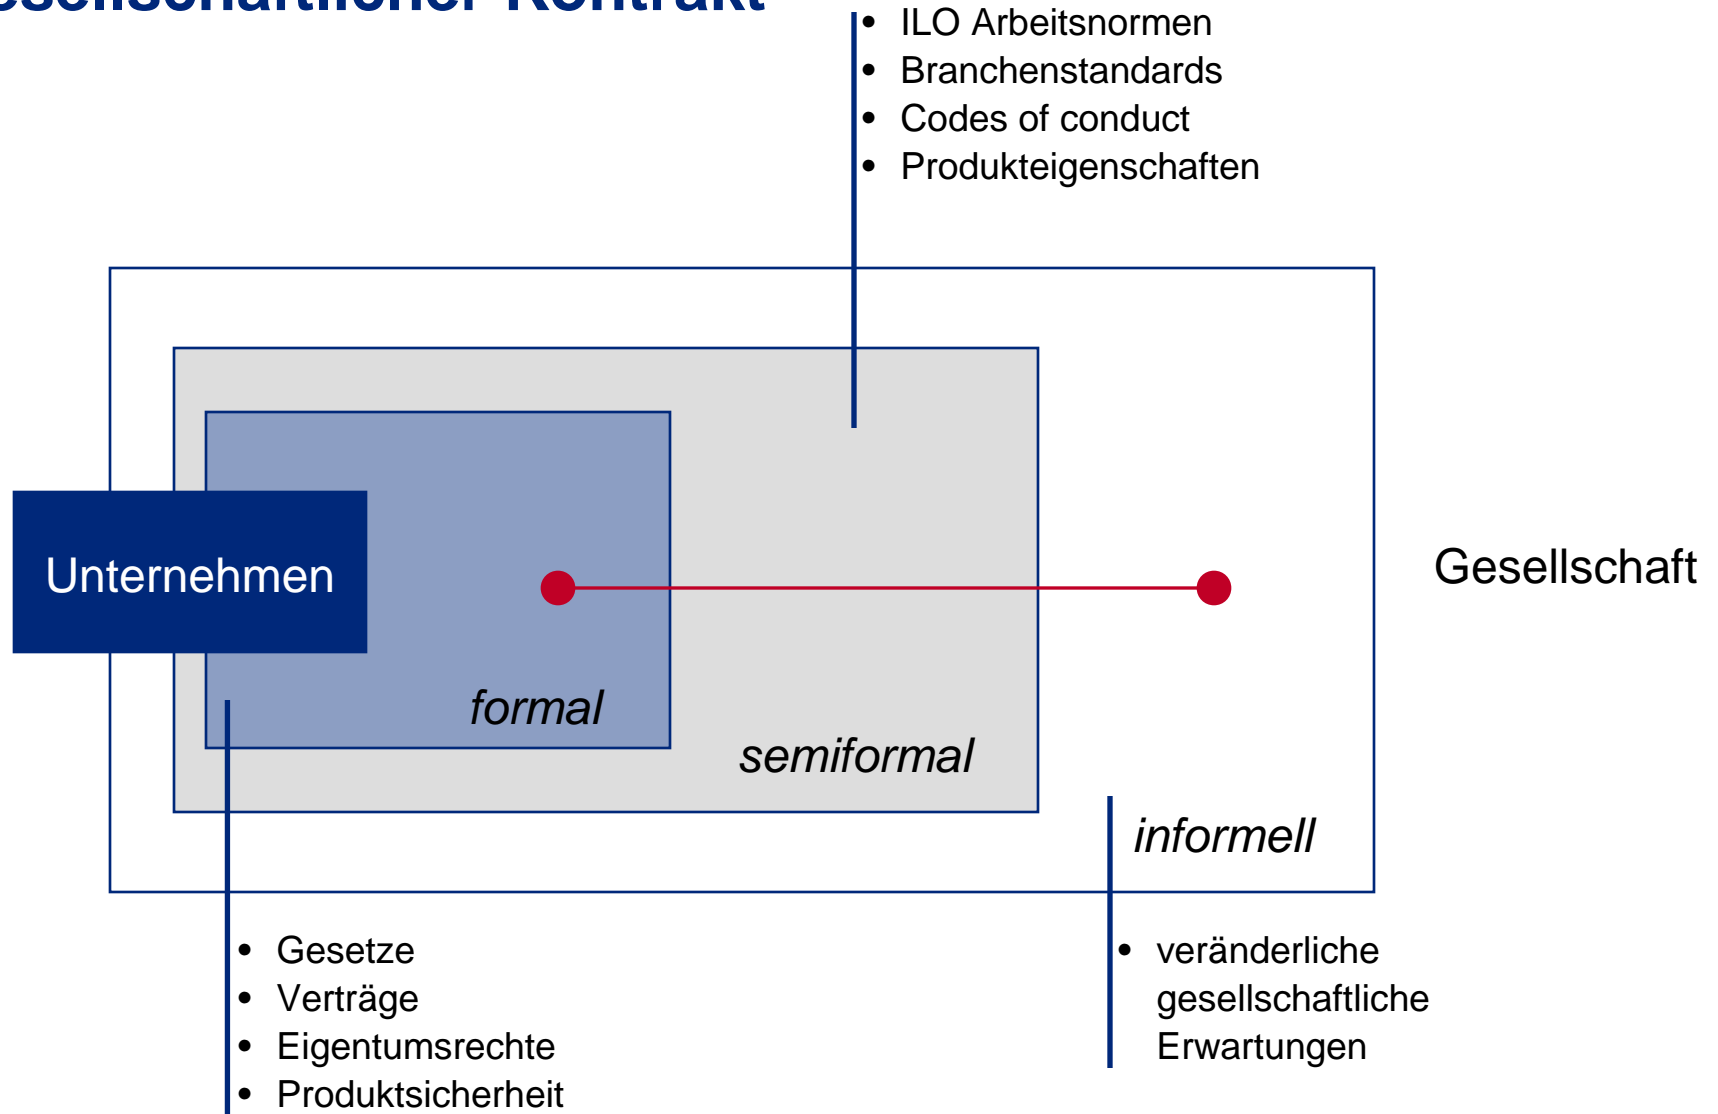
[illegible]sellschaftlicher Kontrakt

- ILO Arbeitsnormen
- Branchenstandards
- Codes of conduct
- Produkteigenschaften

Unternehmen

Gesellschaft

formal

semiformal

informell

- Gesetze
- Verträge
- Eigentumsrechte
- Produktsicherheit

- veränderliche gesellschaftliche Erwartungen